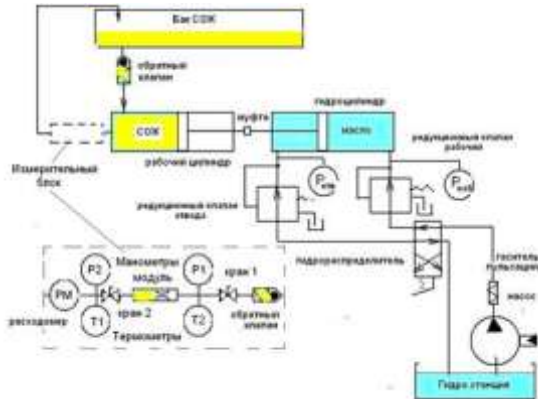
Бак СОЖ

обратный клапан

СОЖ

муфта

гидроцилиндр

масло

рабочий цилиндр

редукционный клапан рабочий

Измерительный блок

$P_{атм}$

$P_{раб}$

редукционный клапан отвода

гидрораспределитель

гаситель пульсаций

Манометры

P2

P1

кран 1

модуль

РМ

кран 2

обратный клапан

расходомер

T1

T2

Термометры

насос

Гидро станция